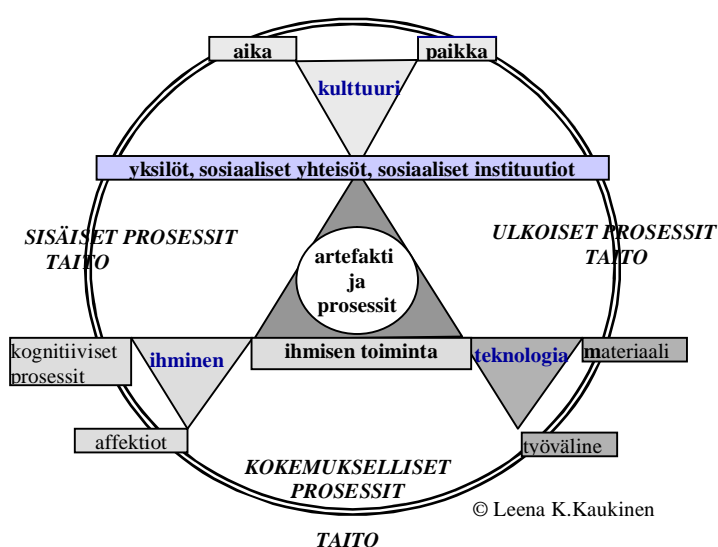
aika

paikka

kulttuuri

yksilöt, sosiaaliset yhteisöt, sosiaaliset instituutiot

SISÄISET PROSESSIT TAITO

artefakti ja prosessit

ULKOISET PROSESSIT TAITO

kognitiiviset prosessit

ihminen

ihmisen toiminta

teknologia

materiaali

affektiot

työväline

KOKEMUKSELLISET PROSESSIT

© Leena K.Kaukinen

TAITO